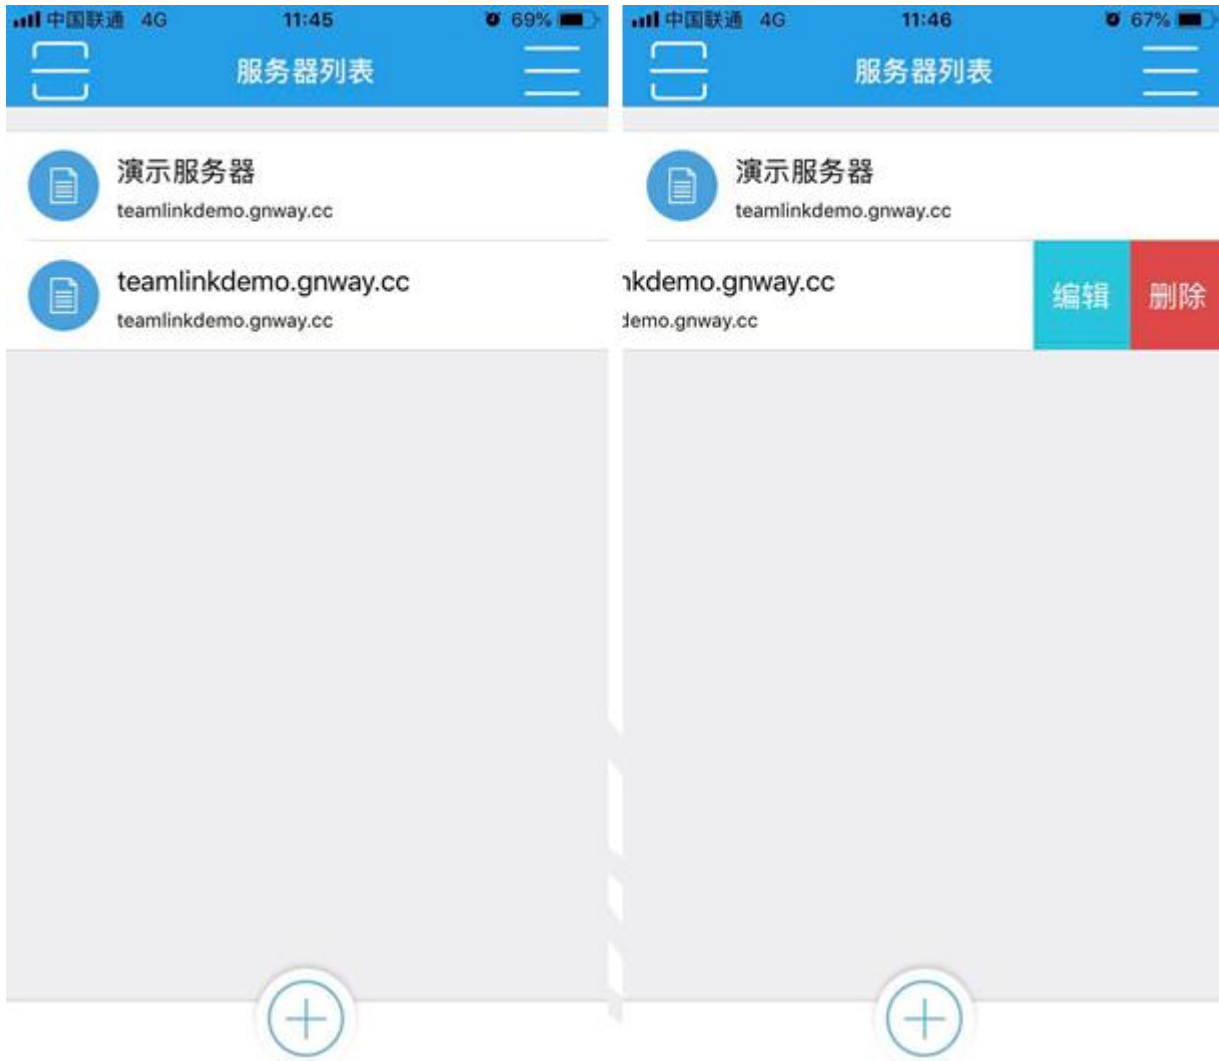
中国联通 4G 11:45 69%

服务器列表

演示服务器
teamlinkdemo.gnway.cc

teamlinkdemo.gnway.cc
teamlinkdemo.gnway.cc

中国联通 4G 11:46 67%

服务器列表

演示服务器
teamlinkdemo.gnway.cc

ıkdemo.gnway.cc
demo.gnway.cc

编辑 删除